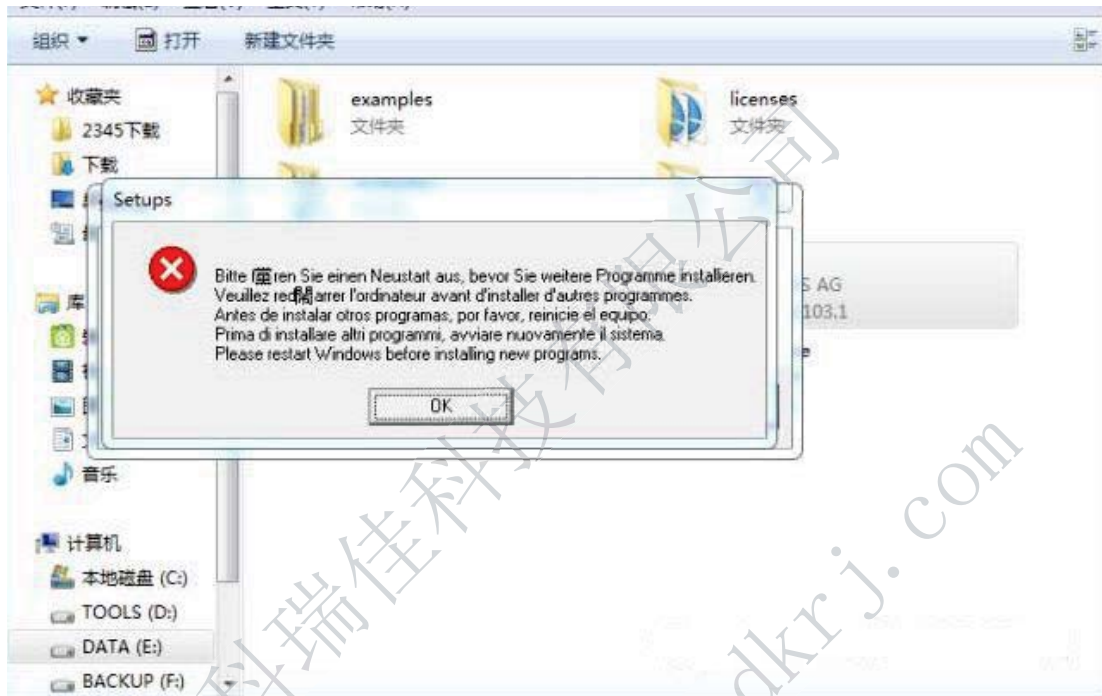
组织 ▾ 打开 新建文件夹

收藏夹
2345下载
下载

库

音乐

计算机
本地磁盘 (C:)
TOOLS (D:)
DATA (E:)
BACKUP (F:)

examples
文件夹

licenses
文件夹

S AG
103.1

Setups

Bitte 蛋ren Sie einen Neustart aus, bevor Sie weitere Programme installieren.
Veuillez red�福arrer l'ordinateur avant d'installer d'autres programmes.
Antes de instalar otros programas, por favor, reinicie el equipo.
Prima di installare altri programmi, avviare nuovamente il sistema.
Please restart Windows before installing new programs.

OK

科瑞佳科技有限公司
dkrj.com